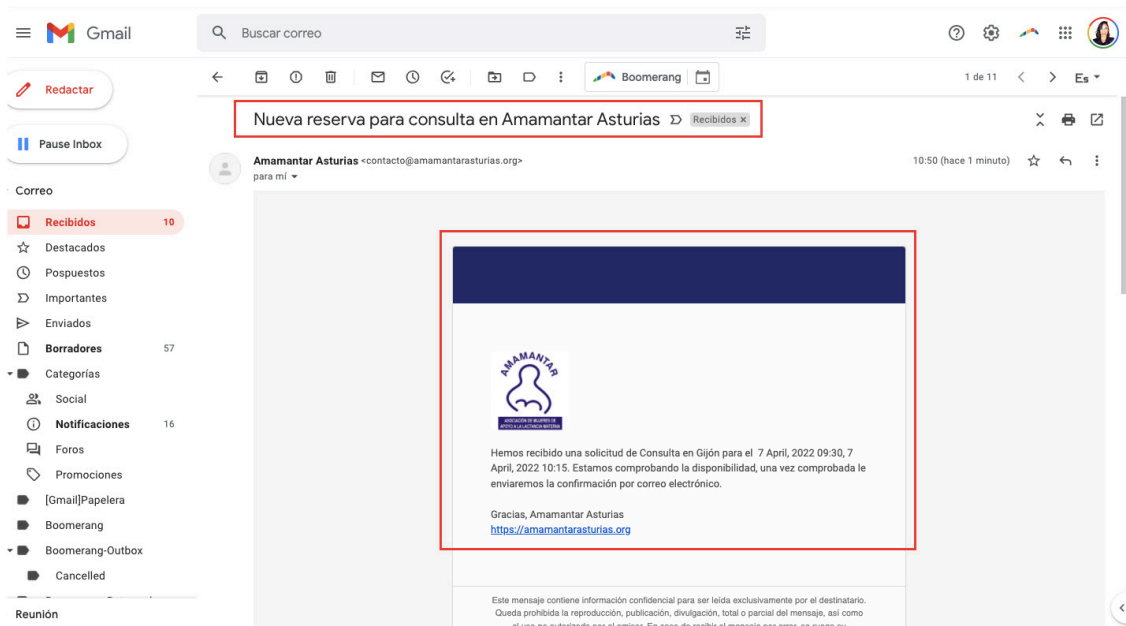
Gmail

Buscar correo

Redactar

Pause Inbox

Correo

Recibidos 10
Destacados
Pospuestos
Importantes
Enviados
Borradores 57
Categorías
Social
Notificaciones 16
Foros
Promociones
[Gmail]Papelera
Boomerang
Boomerang-Outbox
Cancelled
Reunión

Boomerang

1 de 11

Es

Nueva reserva para consulta en Amamantar Asturias Recibidos ×

Amamantar Asturias <contacto@amamantarasturias.org>
para mí

10:50 (hace 1 minuto)

AMAMANTAR
ASOCIACIÓN DE MUJERES DE APOYO A LA LACTANCIA MATERNA

Hemos recibido una solicitud de Consulta en Gijón para el 7 April, 2022 09:30, 7 April, 2022 10:15. Estamos comprobando la disponibilidad, una vez comprobada le enviaremos la confirmación por correo electrónico.

Gracias, Amamantar Asturias
https://amamantarasturias.org

Este mensaje contiene información confidencial para ser leída exclusivamente por el destinatario. Queda prohibida la reproducción, publicación, divulgación, total o parcial del mensaje, así como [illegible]